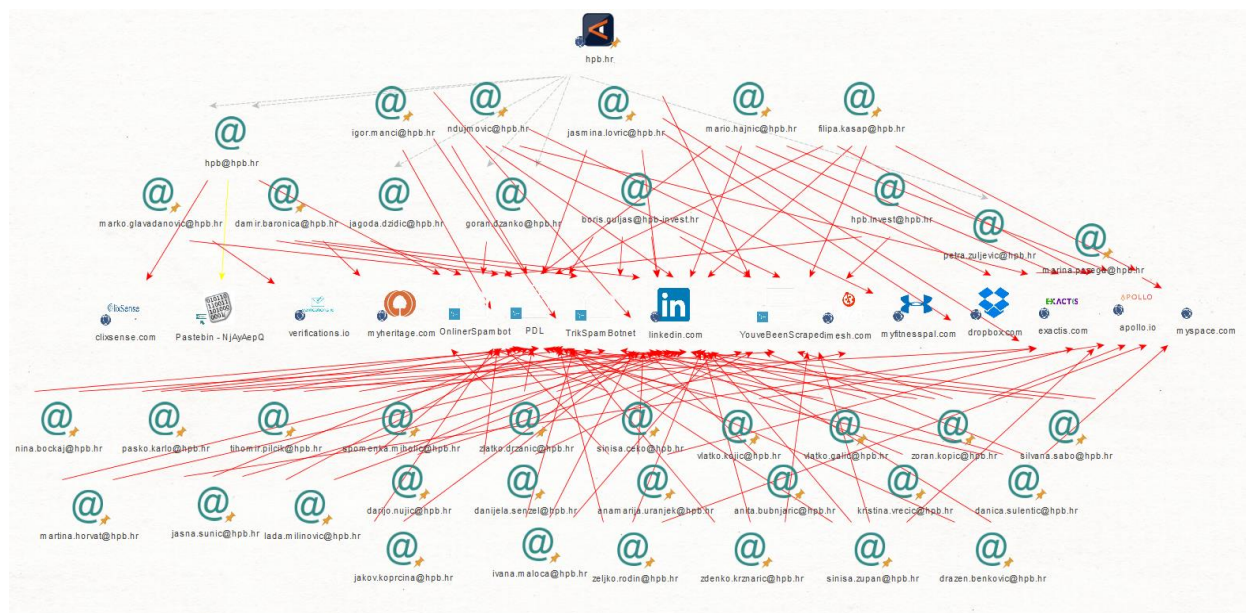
hpb.hr

igor.manci@hpb.hr
ndujmovic@hpb.hr
jasmina.lovric@hpb.hr
mario.hajnic@hpb.hr
filipa.kasap@hpb.hr

hpb@hpb.hr

marko.glavadanovic@hpb.hr
damir.baronica@hpb.hr
jagoda.dzidic@hpb.hr
goran.dzanko@hpb.hr
boris.guljas@hpb-invest.hr
hpb.invest@hpb.hr
petra.zuljevic@hpb.hr
marina.pasege@hpb.hr

clixSense
clixsense.com
Pastebin - NjAyAepQ
verifications.io
myheritage.com
OnlinerSpambot
PDL
TrikSpamBotnet
linkedin.com
YouveBeenScraped
imesh.com
myfitnesspal.com
dropbox.com
EXACTIS
exactis.com
APOLLO
apollo.io
myspace.com

nina.bockaj@hpb.hr
pasko.karlo@hpb.hr
tihomir.pilcik@hpb.hr
snjezenka.mihelic@hpb.hr
zlatko.drzanic@hpb.hr
sinisa.cello@hpb.hr
vlatko.kojic@hpb.hr
vlatko.galic@hpb.hr
zoran.kopic@hpb.hr
silvana.sabo@hpb.hr

darijo.nujic@hpb.hr
danijela.senzel@hpb.hr
anamarija.uranjek@hpb.hr
anita.bubnjaric@hpb.hr
kristina.vrecic@hpb.hr
danica.sulentic@hpb.hr

martina.horvat@hpb.hr
jasna.sunic@hpb.hr
lada.milinovic@hpb.hr

jakov.koprcina@hpb.hr
ivana.maloca@hpb.hr
zeljko.rodin@hpb.hr
zdenko.krznaric@hpb.hr
sinisa.zupan@hpb.hr
drazen.benkovic@hpb.hr